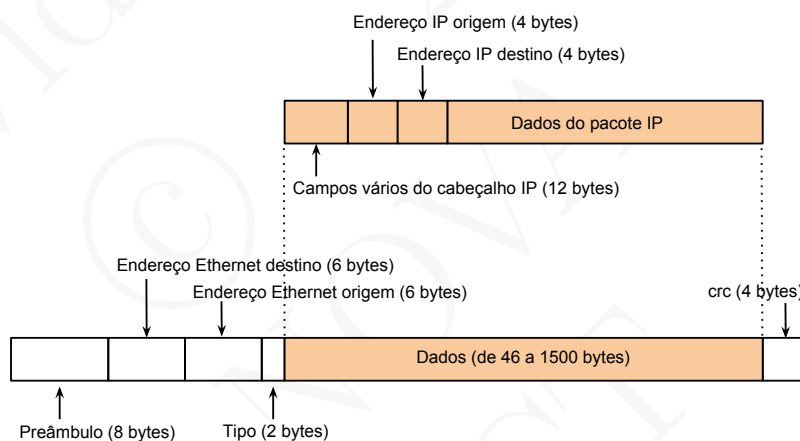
Endereço IP origem (4 bytes)

Endereço IP destino (4 bytes)

Dados do pacote IP

Campos vários do cabeçalho IP (12 bytes)

Endereço Ethernet destino (6 bytes)

Endereço Ethernet origem (6 bytes)

crc (4 bytes)

Dados (de 46 a 1500 bytes)

Preâmbulo (8 bytes)

Tipo (2 bytes)